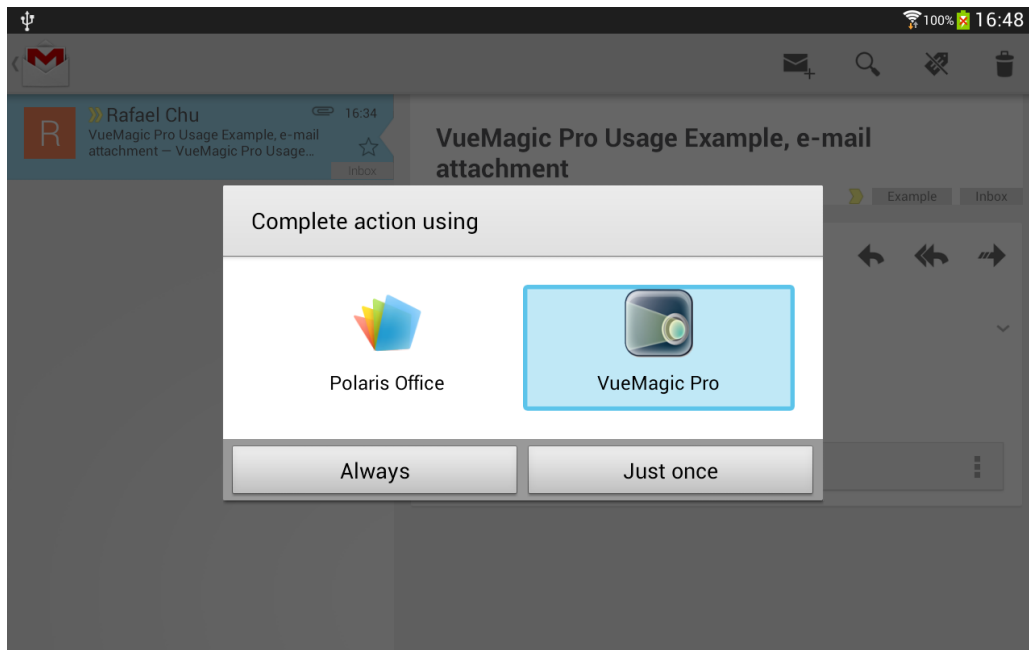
100% 16:48

R Rafael Chu 16:34
VueMagic Pro Usage Example, e-mail attachment — VueMagic Pro Usage...
Inbox

VueMagic Pro Usage Example, e-mail attachment

Example Inbox

Complete action using

Polaris Office

VueMagic Pro

Always

Just once